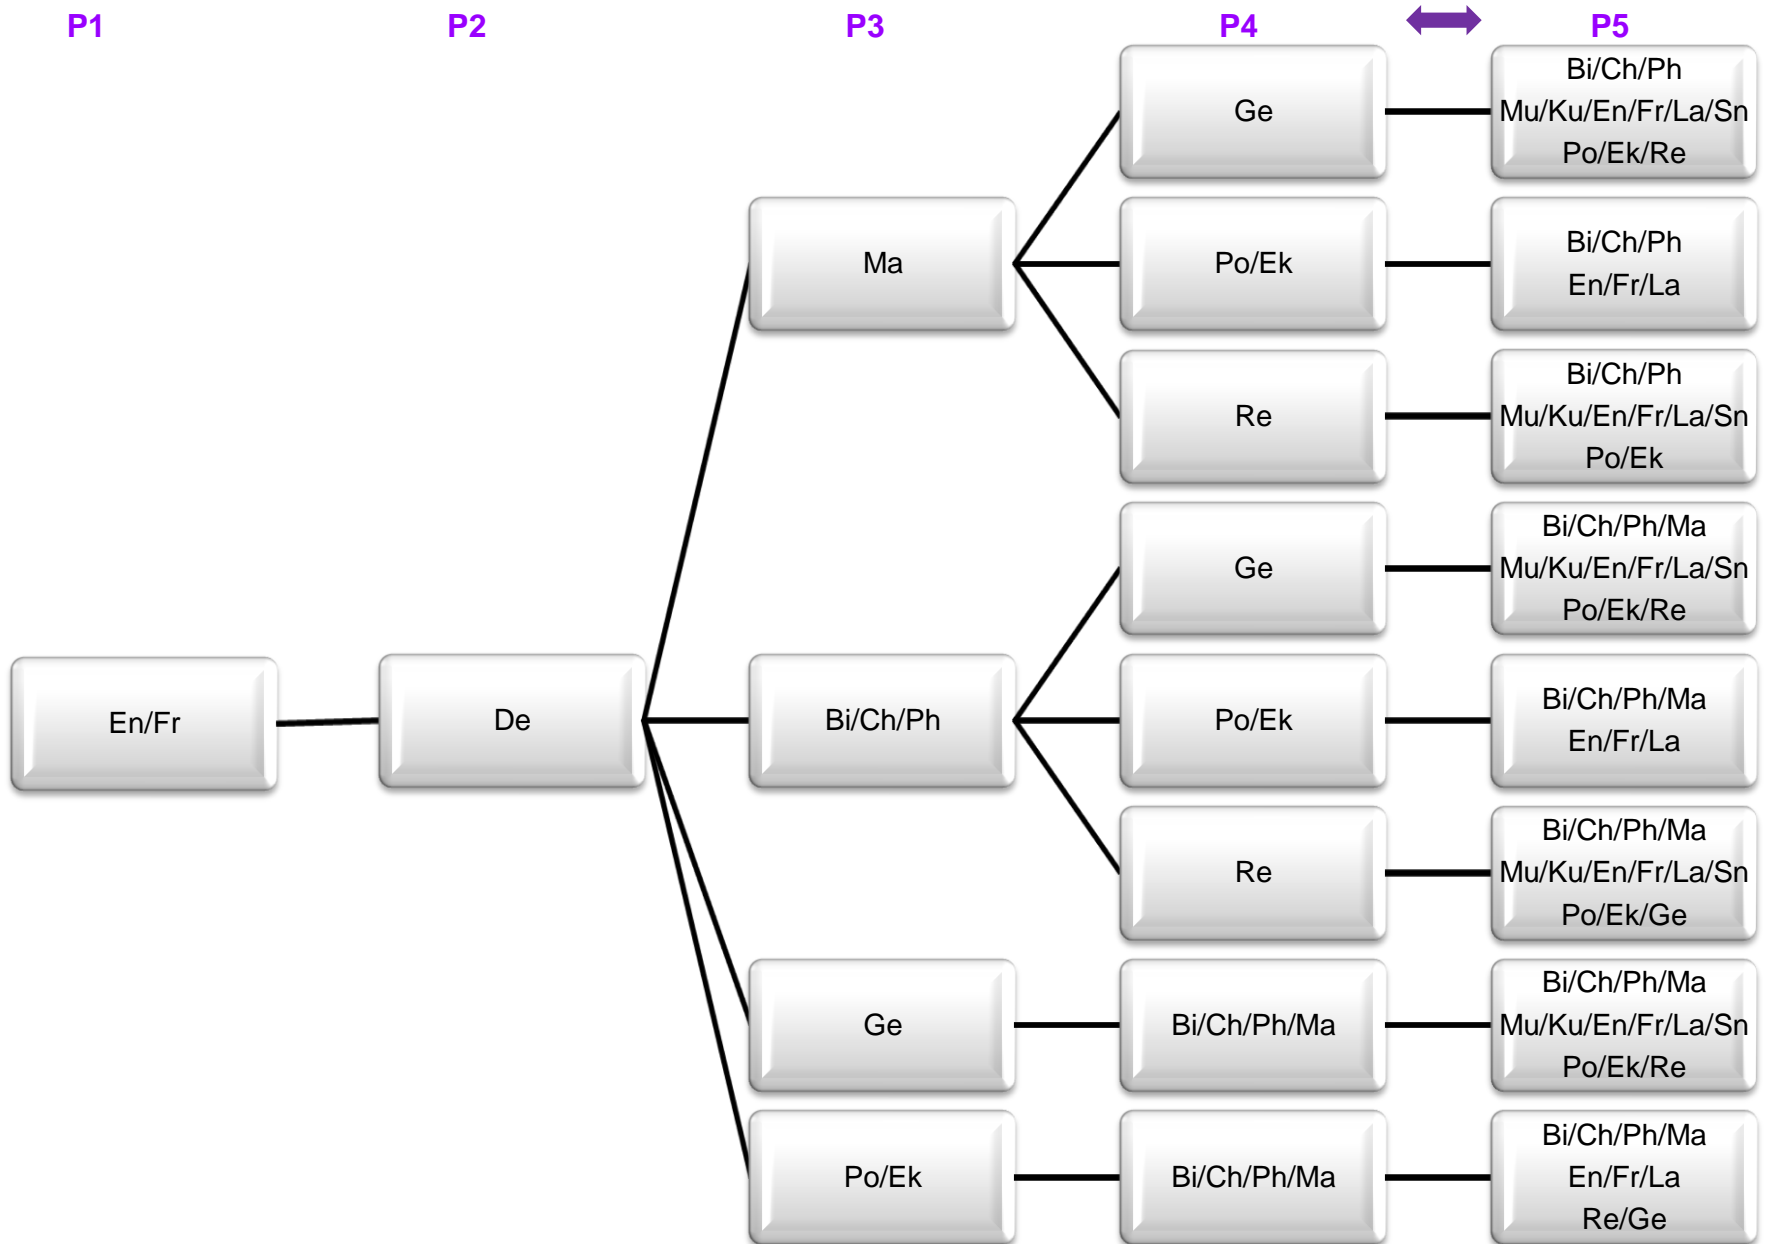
P1 P2 P3 P4 P5

En/Fr

De

Ma

Ge

Bi/Ch/Ph
Mu/Ku/En/Fr/La/Sn
Po/Ek/Re

Po/Ek

Bi/Ch/Ph
En/Fr/La

Re

Bi/Ch/Ph
Mu/Ku/En/Fr/La/Sn
Po/Ek

Bi/Ch/Ph

Ge

Bi/Ch/Ph/Ma
Mu/Ku/En/Fr/La/Sn
Po/Ek/Re

Po/Ek

Bi/Ch/Ph/Ma
En/Fr/La

Re

Bi/Ch/Ph/Ma
Mu/Ku/En/Fr/La/Sn
Po/Ek/Ge

Ge

Bi/Ch/Ph/Ma

Bi/Ch/Ph/Ma
Mu/Ku/En/Fr/La/Sn
Po/Ek/Re

Po/Ek

Bi/Ch/Ph/Ma

Bi/Ch/Ph/Ma
En/Fr/La
Re/Ge